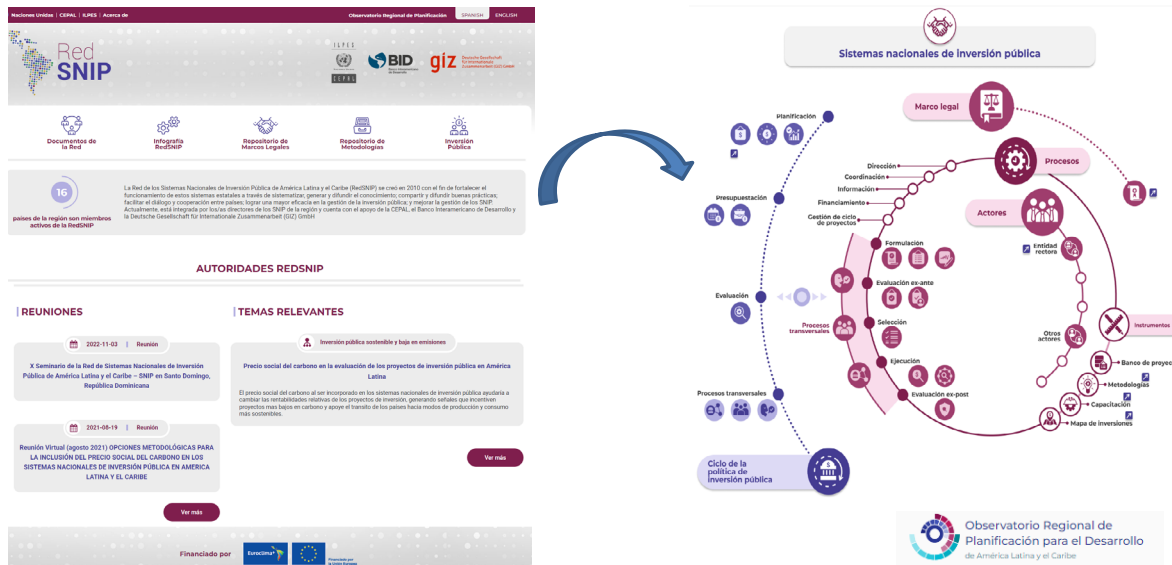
Naciones Unidas | CEPAL | ILPES | Acerca de

Observatorio Regional de Planificación

SPANISH ENGLISH

Red SNIP

ILPES

CEPAL

BID

giz

Documentos de la Red

Infografía RedSNIP

Repositorio de Marcos Legales

Repositorio de Metodologías

Inversión Pública

16

países de la región son miembros activos de la RedSNIP

La Red de los Sistemas Nacionales de Inversión Pública de América Latina y el Caribe (RedSNIP) se creó en 2010 con el fin de fortalecer el funcionamiento de estos sistemas estatales a través de sistematizar, generar y difundir el conocimiento; compartir y difundir buenas prácticas; facilitar el diálogo y cooperación entre países; lograr una mayor eficacia en la gestión de la inversión pública; y mejorar la gestión de los SNIP. Actualmente, está integrada por los/as directores de los SNIP de la región y cuenta con el apoyo de la CEPAL, el Banco Interamericano de Desarrollo y la Deutsche Gesellschaft für Internationale Zusammenarbeit (GIZ) GmbH

AUTORIDADES REDSNIP

REUNIONES

2022-11-03 | Reunión

X Seminario de la Red de Sistemas Nacionales de Inversión Pública de América Latina y el Caribe – SNIP en Santo Domingo, República Dominicana

2021-08-19 | Reunión

Reunión Virtual (agosto 2021) OPCIONES METODOLÓGICAS PARA LA INCLUSIÓN DEL PRECIO SOCIAL DEL CARBONO EN LOS SISTEMAS NACIONALES DE INVERSIÓN PÚBLICA EN AMERICA LATINA Y EL CARIBE

Ver más

TEMAS RELEVANTES

Inversión pública sostenible y baja en emisiones

Precio social del carbono en la evaluación de los proyectos de inversión pública en América Latina

El precio social del carbono al ser incorporado en los sistemas nacionales de inversión pública ayudaría a cambiar las rentabilidades relativas de los proyectos de inversión, generando señales que incentiven proyectos mas bajos en carbono y apoye el transito de los países hacia modos de producción y consumo más sostenibles.

Ver más

Financiado por

Euroclima+

Financiado por la Unión Europea

Sistemas nacionales de inversión pública

Planificación

Marco legal

Procesos

Dirección

Coordinación

Información

Financiamiento

Presupuestación

Gestión de ciclo de proyectos

Actores

Entidad rectora

Formulación

Evaluación ex-ante

Evaluación

Procesos transversales

Selección

Instrumentos

Otros actores

Ejecución

Banco de proyec

Metodologías

Evaluación ex-post

Capacitación

Procesos transversales

Mapa de inversiones

Ciclo de la política de inversión pública

Observatorio Regional de Planificación para el Desarrollo de América Latina y el Caribe